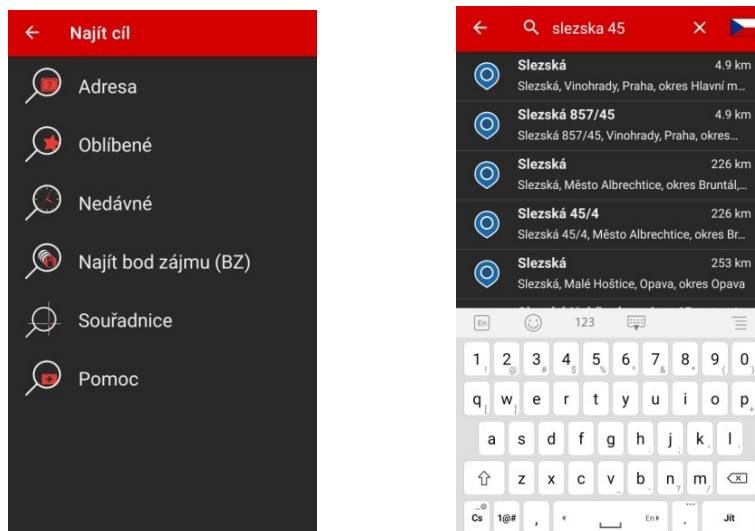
Najít cíl

Adresa

Oblíbené

Nedávné

Najít bod zájmu (BZ)

Souřadnice

Pomoc

slezska 45

Slezská 4.9 km
Slezská, Vinohrady, Praha, okres Hlavní m...

Slezská 857/45 4.9 km
Slezská 857/45, Vinohrady, Praha, okres...

Slezská 226 km
Slezská, Město Albrechtice, okres Bruntál,...

Slezská 45/4 226 km
Slezská 45/4, Město Albrechtice, okres Br...

Slezská 253 km
Slezská, Malé Hoštice, Opava, okres Opava

En 123

1 2 3 4 5 6 7 8 9 0
q w e r t y u i o p
a s d f g h j k l
z x c v b n m
Cs 1@# , En . Jít